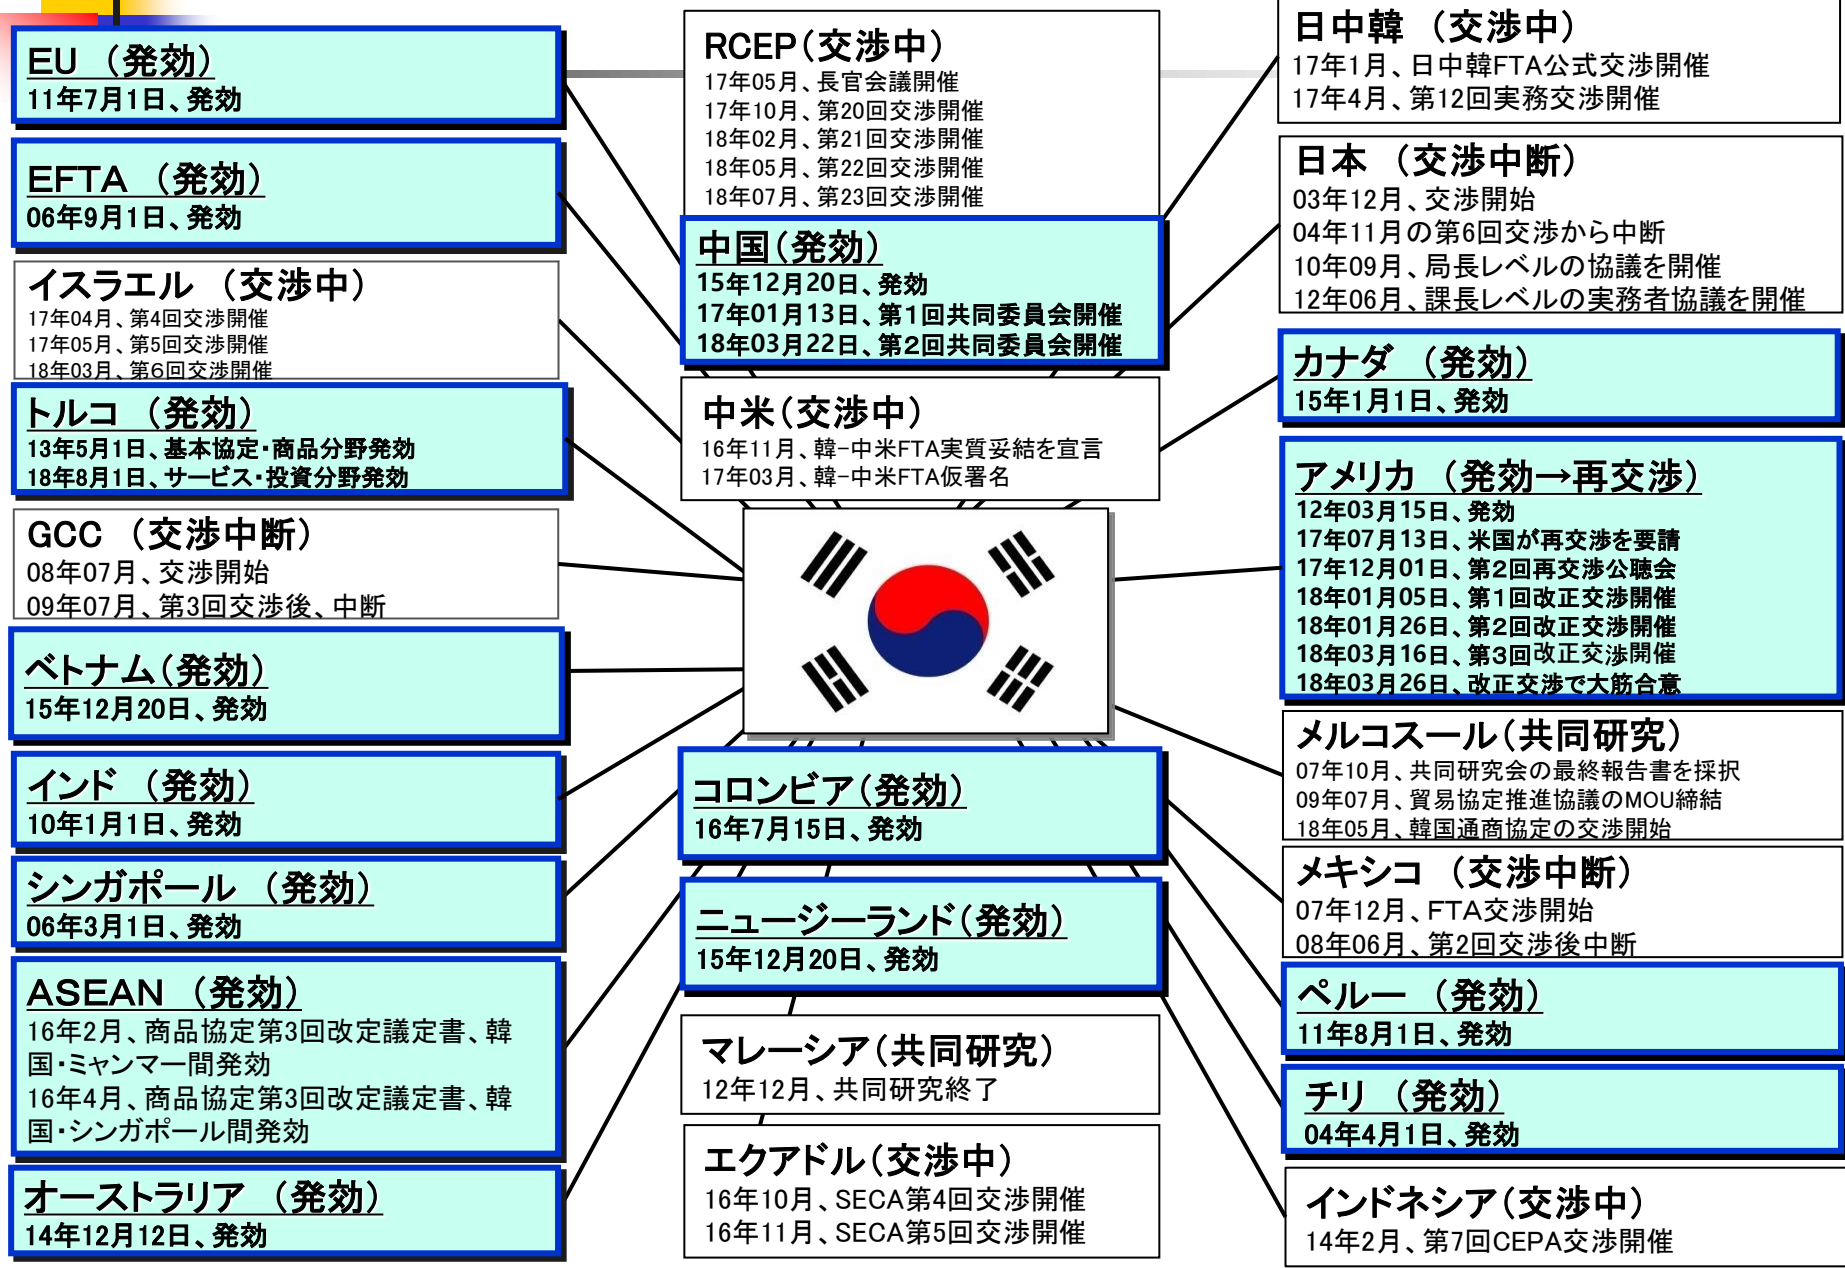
EU （発効）
11年7月1日、発効

EFTA （発効）
06年9月1日、発効

イスラエル （交渉中）
17年04月、第4回交渉開催
17年05月、第5回交渉開催
18年03月、第6回交渉開催

トルコ （発効）
13年5月1日、基本協定・商品分野発効
18年8月1日、サービス・投資分野発効

GCC （交渉中断）
08年07月、交渉開始
09年07月、第3回交渉後、中断

ベトナム（発効）
15年12月20日、発効

インド （発効）
10年1月1日、発効

シンガポール （発効）
06年3月1日、発効

ASEAN （発効）
16年2月、商品協定第3回改定議定書、韓国・ミャンマー間発効
16年4月、商品協定第3回改定議定書、韓国・シンガポール間発効

オーストラリア （発効）
14年12月12日、発効

RCEP（交渉中）
17年05月、長官会議開催
17年10月、第20回交渉開催
18年02月、第21回交渉開催
18年05月、第22回交渉開催
18年07月、第23回交渉開催

中国（発効）
15年12月20日、発効
17年01月13日、第1回共同委員会開催
18年03月22日、第2回共同委員会開催

中米（交渉中）
16年11月、韓−中米FTA実質妥結を宣言
17年03月、韓−中米FTA仮署名

コロンビア（発効）
16年7月15日、発効

ニュージーランド（発効）
15年12月20日、発効

マレーシア（共同研究）
12年12月、共同研究終了

エクアドル（交渉中）
16年10月、SECA第4回交渉開催
16年11月、SECA第5回交渉開催

日中韓 （交渉中）
17年1月、日中韓FTA公式交渉開催
17年4月、第12回実務交渉開催

日本 （交渉中断）
03年12月、交渉開始
04年11月の第6回交渉から中断
10年09月、局長レベルの協議を開催
12年06月、課長レベルの実務者協議を開催

カナダ （発効）
15年1月1日、発効

アメリカ （発効→再交渉）
12年03月15日、発効
17年07月13日、米国が再交渉を要請
17年12月01日、第2回再交渉公聴会
18年01月05日、第1回改正交渉開催
18年01月26日、第2回改正交渉開催
18年03月16日、第3回改正交渉開催
18年03月26日、改正交渉で大筋合意

メルコスール（共同研究）
07年10月、共同研究会の最終報告書を採択
09年07月、貿易協定推進協議のMOU締結
18年05月、韓国通商協定の交渉開始

メキシコ （交渉中断）
07年12月、FTA交渉開始
08年06月、第2回交渉後中断

ペルー （発効）
11年8月1日、発効

チリ （発効）
04年4月1日、発効

インドネシア（交渉中）
14年2月、第7回CEPA交渉開催